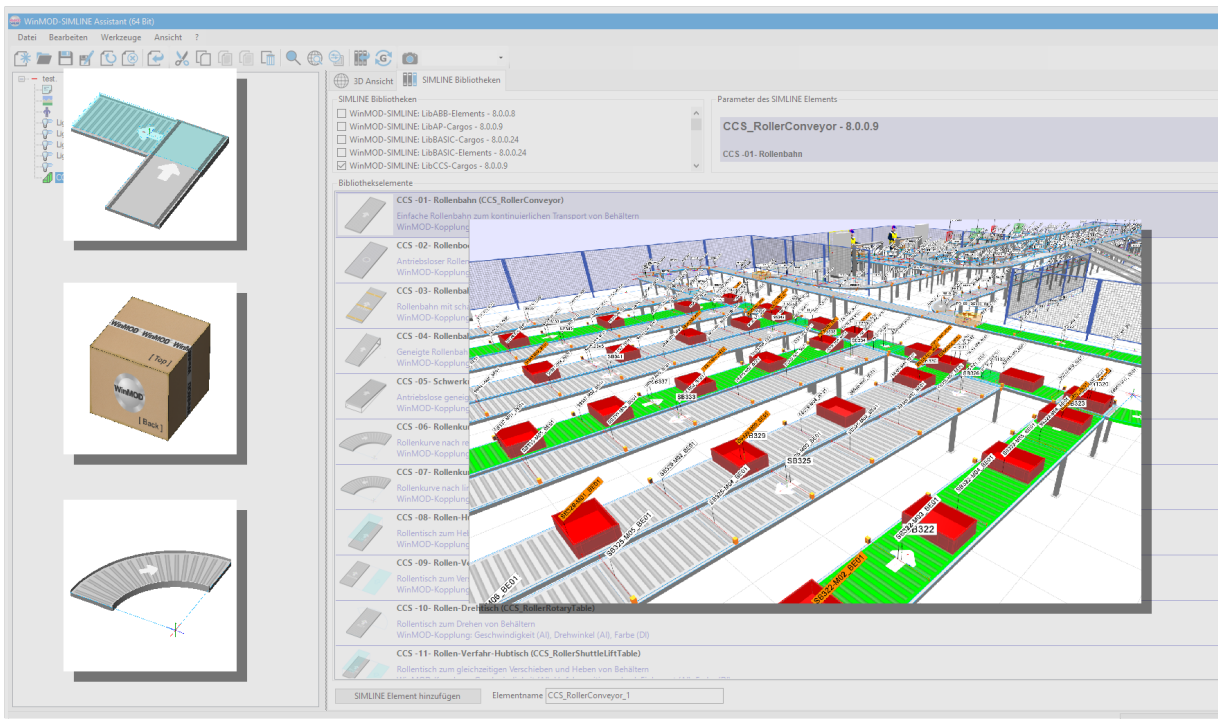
WinMOD-SIMLINE Assistant (64 Bit)

Datei Bearbeiten Werkzeuge Ansicht ?

test

3D Ansicht SIMLINE Bibliotheken

SIMLINE Bibliotheken
WinMOD-SIMLINE: LibABB-Elements - 8.0.0.8
WinMOD-SIMLINE: LibAP-Cargos - 8.0.0.9
WinMOD-SIMLINE: LibBASIC-Cargos - 8.0.0.24
WinMOD-SIMLINE: LibBASIC-Elements - 8.0.0.24
WinMOD-SIMLINE: LibCCS-Cargos - 8.0.0.9

Parameter des SIMLINE Elements
CCS_RollerConveyor - 8.0.0.9
CCS -01- Rollenbahn

Bibliothekselemente
CCS -01- Rollenbahn (CCS_RollerConveyor)
Einfache Rollenbahn zum kontinuierlichen Transport von Behältern
WinMOD-Kopplung
CCS -02- Rollenbo
Antriebsloser Roller
WinMOD-Kopplung
CCS -03- Rollenba
Rollenbahn mit sch
WinMOD-Kopplung
CCS -04- Rollenba
Geneigte Rollenba
WinMOD-Kopplung
CCS -05- Schwerk
Antriebslose geneig
WinMOD-Kopplung
CCS -06- Rollenku
Rollenkurve nach re
WinMOD-Kopplung
CCS -07- Rollenku
Rollenkurve nach li
WinMOD-Kopplung
CCS -08- Rollen-He
Rollentisch zum He
WinMOD-Kopplung
CCS -09- Rollen-Ve
Rollentisch zum Ver
WinMOD-Kopplung
CCS -10- Rollen-Drehtisch (CCS_RollerRotaryTable)
Rollentisch zum Drehen von Behältern
WinMOD-Kopplung: Geschwindigkeit (AI), Drehwinkel (AI), Farbe (DI)
CCS -11- Rollen-Verfahr-Hubtisch (CCS_RollerShuttleLiftTable)
Rollentisch zum gleichzeitigen Verschieben und Heben von Behältern

WinMOD WinMOD [Top] WinMOD [Back]

SB333 SB329 SB325 SB322 SB323 SB321

SIMLINE Element hinzufügen Elementname CCS_RollerConveyor_1